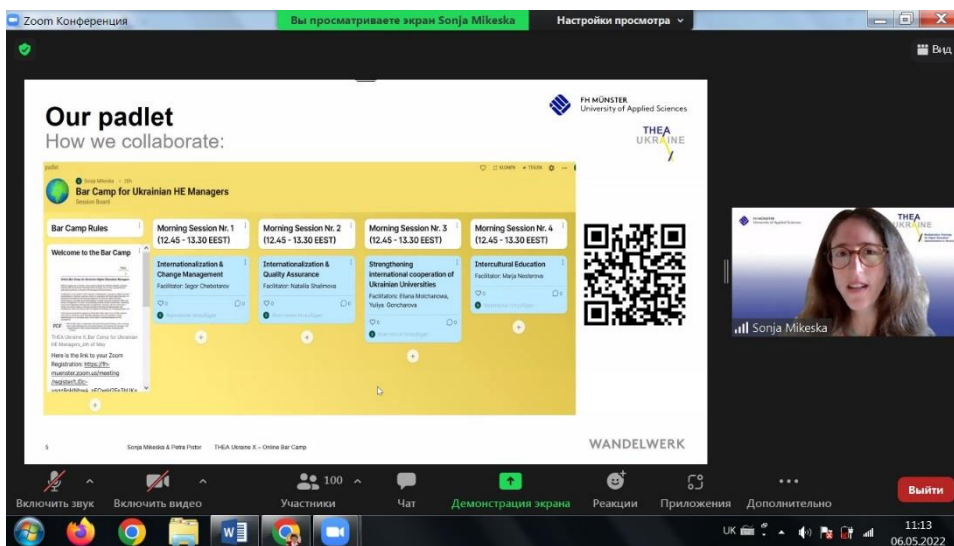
Zoom Конференция

Вы просматриваете экран Sonja Mikeska

Настройки просмотра

Вид

Our padlet
How we collaborate:

FH MÜNSTER
University of Applied Sciences

THEA UKRAINE

padlet

Sonja Mikeska • 20h

Bar Camp for Ukrainian HE Managers

Session Board

Bar Camp Rules

Welcome to the Bar Camp

PDF

THEA Ukraine X_Bar Camp for Ukrainian HE Managers_6th of May

Here is the link to your Zoom Registration: https://fh-muenster.zoom.us/meeting/register/t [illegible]

Morning Session Nr. 1
(12.45 - 13.30 EEST)

Internationalization & Change Management
Facilitator: Iegor Chebotarov

Morning Session Nr. 2
(12.45 - 13.30 EEST)

Internationalization & Quality Assurance
Facilitator: Nataliia Shalimova

Morning Session Nr. 3
(12.45 - 13.30 EEST)

Strengthening international cooperation of Ukrainian Universities
Facilitators: Iliana Molchanova, Yuliya Goncharova

Morning Session Nr. 4
(12.45 - 13.30 EEST)

Intercultural Education
Facilitator: Marja Nesterova

5

Sonja Mikeska & Petra Pistor

THEA Ukraine X – Online Bar Camp

WANDELWERK

FH MÜNSTER University of Applied Sciences

THEA UKRAINE

Sonja Mikeska

Включить звук

Включить видео

100

Участники

Чат

Демонстрация экрана

Реакции

Приложения

Дополнительно

Выйти

UK

11:13
06.05.2022